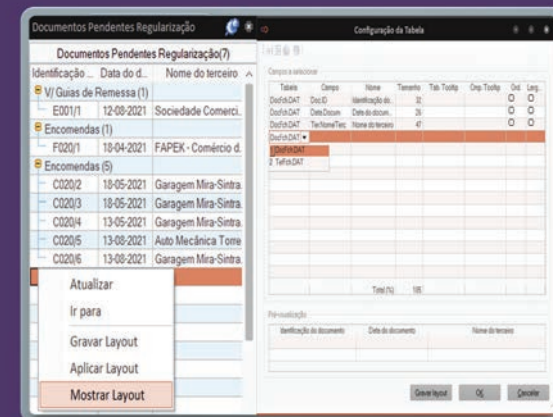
Documentos Pendentes Regularização

Documentos Pendentes Regularização(7)

| Identificação ... | Data do d... | Nome do terceiro |
|---|---|---|
| V/ Guias de Remessa (1) | | |
| E001/1 | 12-08-2021 | Sociedade Comerci. |
| Encomendas (1) | | |
| F020/1 | 18-04-2021 | FAPEK - Comércio d. |
| Encomendas (5) | | |
| C020/2 | 18-05-2021 | Garagem Mira-Sintra. |
| C020/3 | 18-05-2021 | Garagem Mira-Sintra. |
| C020/4 | 13-05-2021 | Garagem Mira-Sintra. |
| C020/5 | 13-08-2021 | Auto Mecânica Tome |
| C020/6 | 13-08-2021 | Garagem Mira-Sintra. |

Atualizar
Ir para
Gravar Layout
Aplicar Layout
Mostrar Layout

Configuração da Tabela

Campos a seleccionar

| Tabela | Campo | Nome | Tamanho | Tab. Tooltip | Cmp. Tooltip | Ord. | Larg. |
|---|---|---|---|---|---|---|---|
| DocFch.DAT | DocID | Identificação do... | 32 | | | | |
| DocFch.DAT | DataDocum | Data do docum... | 26 | | | | |
| DocFch.DAT | TercNomeTerc | Nome do terceiro | 47 | | | | |
| DocFch.DAT | | | | | | | |

1 DocFch.DAT
2 TefFch.DAT

Total (%) 105

Pré-visualização

| Identificação do documento | Data do documento | Nome do terceiro |
|---|---|---|

Gravar layout
OK
Cancelar